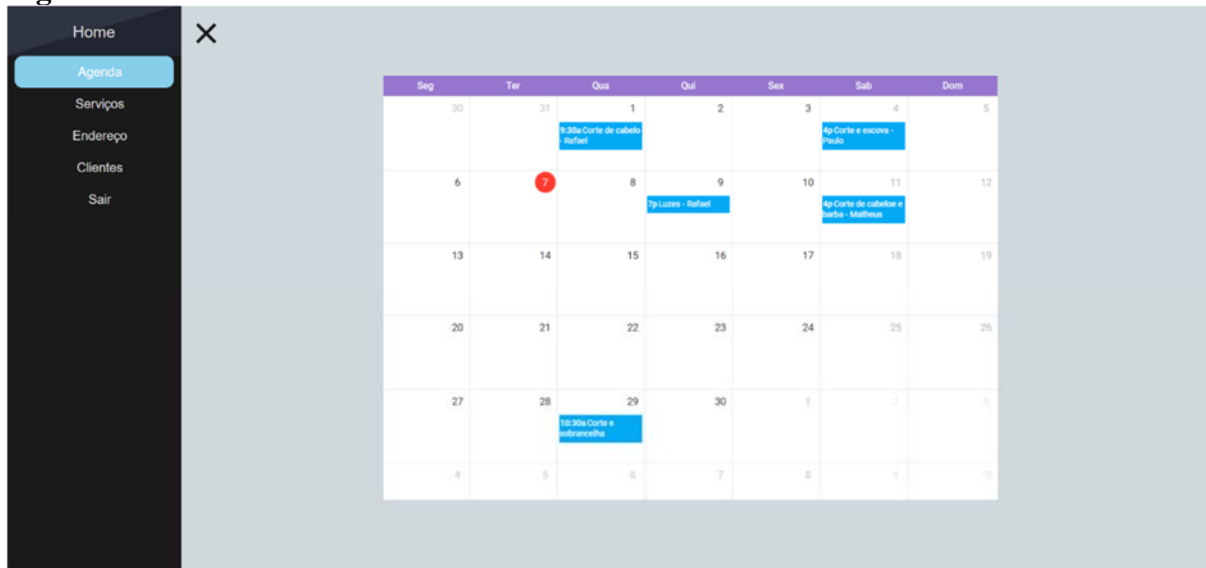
Home
Agenda
Serviços
Endereço
Clientes
Sair

×

| Seg | Ter | Qua | Qui | Sex | Sab | Dom |
|---|---|---|---|---|---|---|
| 30 | 31 | 1 9:30a Corte de cabelo - Rafael | 2 | 3 | 4 4p Corte e escova - Paulo | 5 |
| 6 | 7 | 8 | 9 7p Luzes - Rafael | 10 | 11 4p Corte de cabeloe e barba - Matheus | 12 |
| 13 | 14 | 15 | 16 | 17 | 18 | 19 |
| 20 | 21 | 22 | 23 | 24 | 25 | 26 |
| 27 | 28 | 29 10:30a Corte e sobrancelha | 30 | 1 | 2 | 3 |
| 4 | 5 | 6 | 7 | 8 | 9 | 10 |